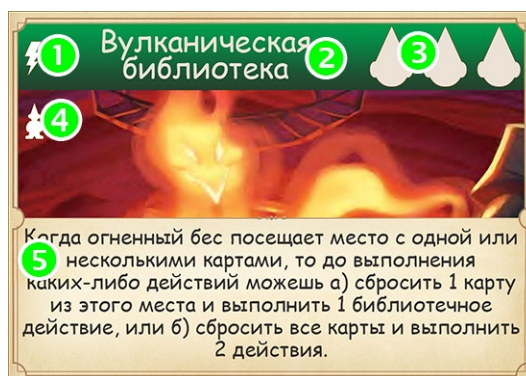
1
Вулканическая библиотека
2
3
4
Когда огненный бес посещает место с одной или
5
несколькими картами, то до выполнения каких-либо действий можешь а) сбросить 1 карту из этого места и выполнить 1 библиотечное действие, или б) сбросить все карты и выполнить 2 действия.